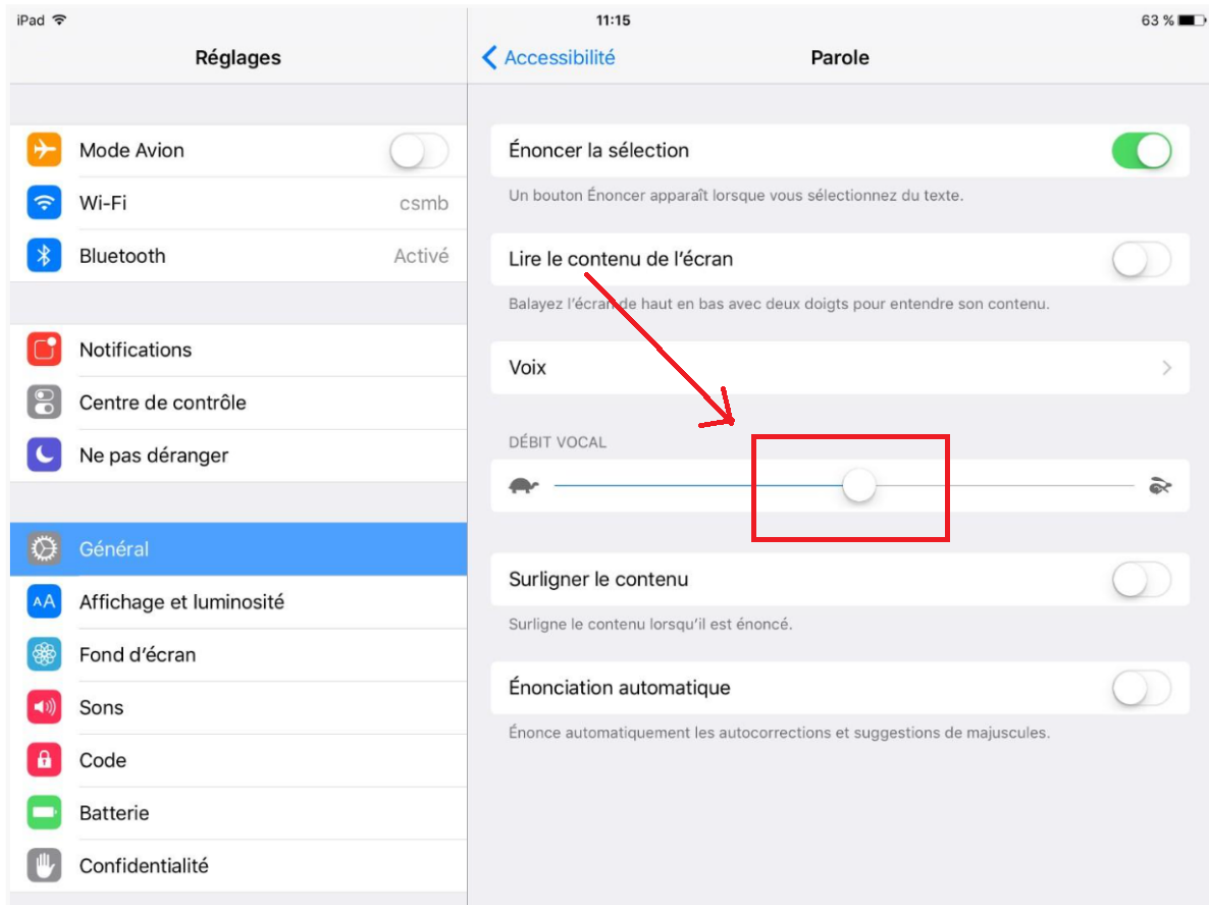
iPad
11:15
63 %

Réglages

Mode Avion
Wi-Fi csmb
Bluetooth Activé

Notifications
Centre de contrôle
Ne pas déranger

Général
Affichage et luminosité
Fond d'écran
Sons
Code
Batterie
Confidentialité

< Accessibilité
Parole

Énoncer la sélection
Un bouton Énoncer apparaît lorsque vous sélectionnez du texte.

Lire le contenu de l'écran
Balayez l'écran de haut en bas avec deux doigts pour entendre son contenu.

Voix

DÉBIT VOCAL

Surligner le contenu
Surligne le contenu lorsqu'il est énoncé.

Énonciation automatique
Énonce automatiquement les autocorrections et suggestions de majuscules.